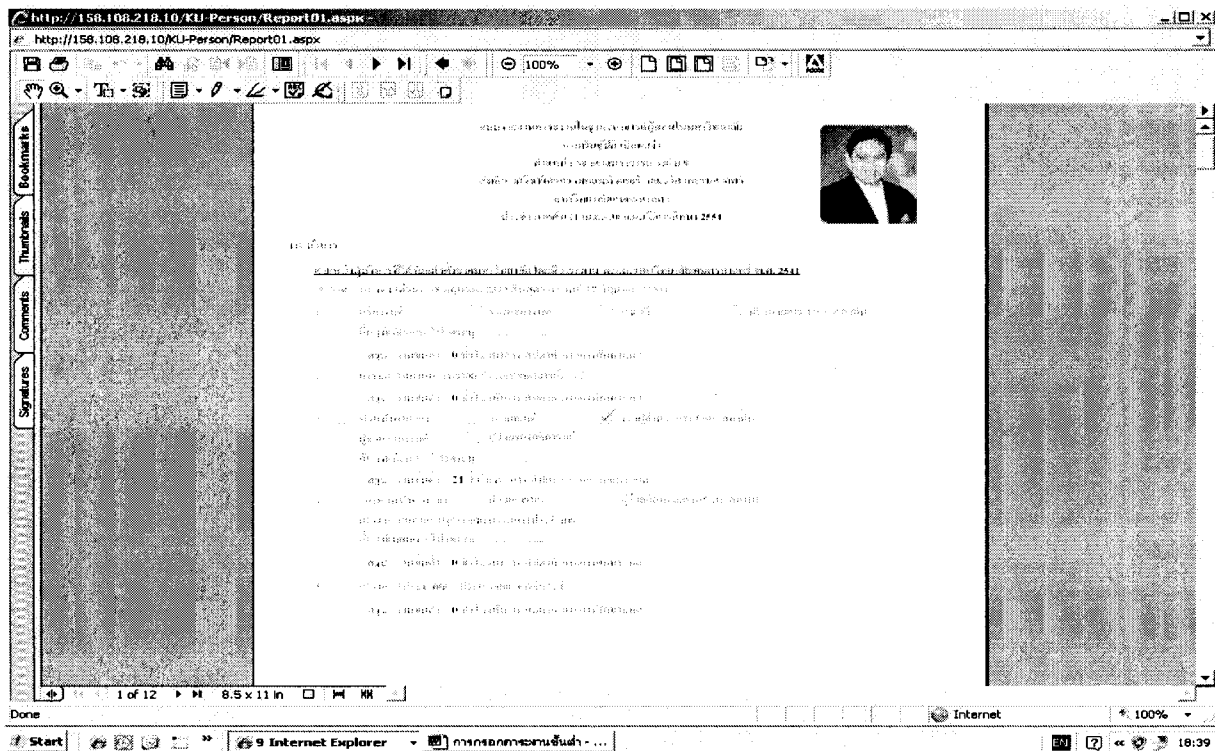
http://158.108.218.10/KU-Person/Report01.aspx

http://158.108.218.10/KU-Person/Report01.aspx

100%

Bookmarks

Thumbnails

Comments

Signatures

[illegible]

1 of 12

8.5 x 11 in

Done

Internet

100%

Start

9 Internet Explorer

การกรอกภาระงานขั้นต่ำ - ...

EN

18:39